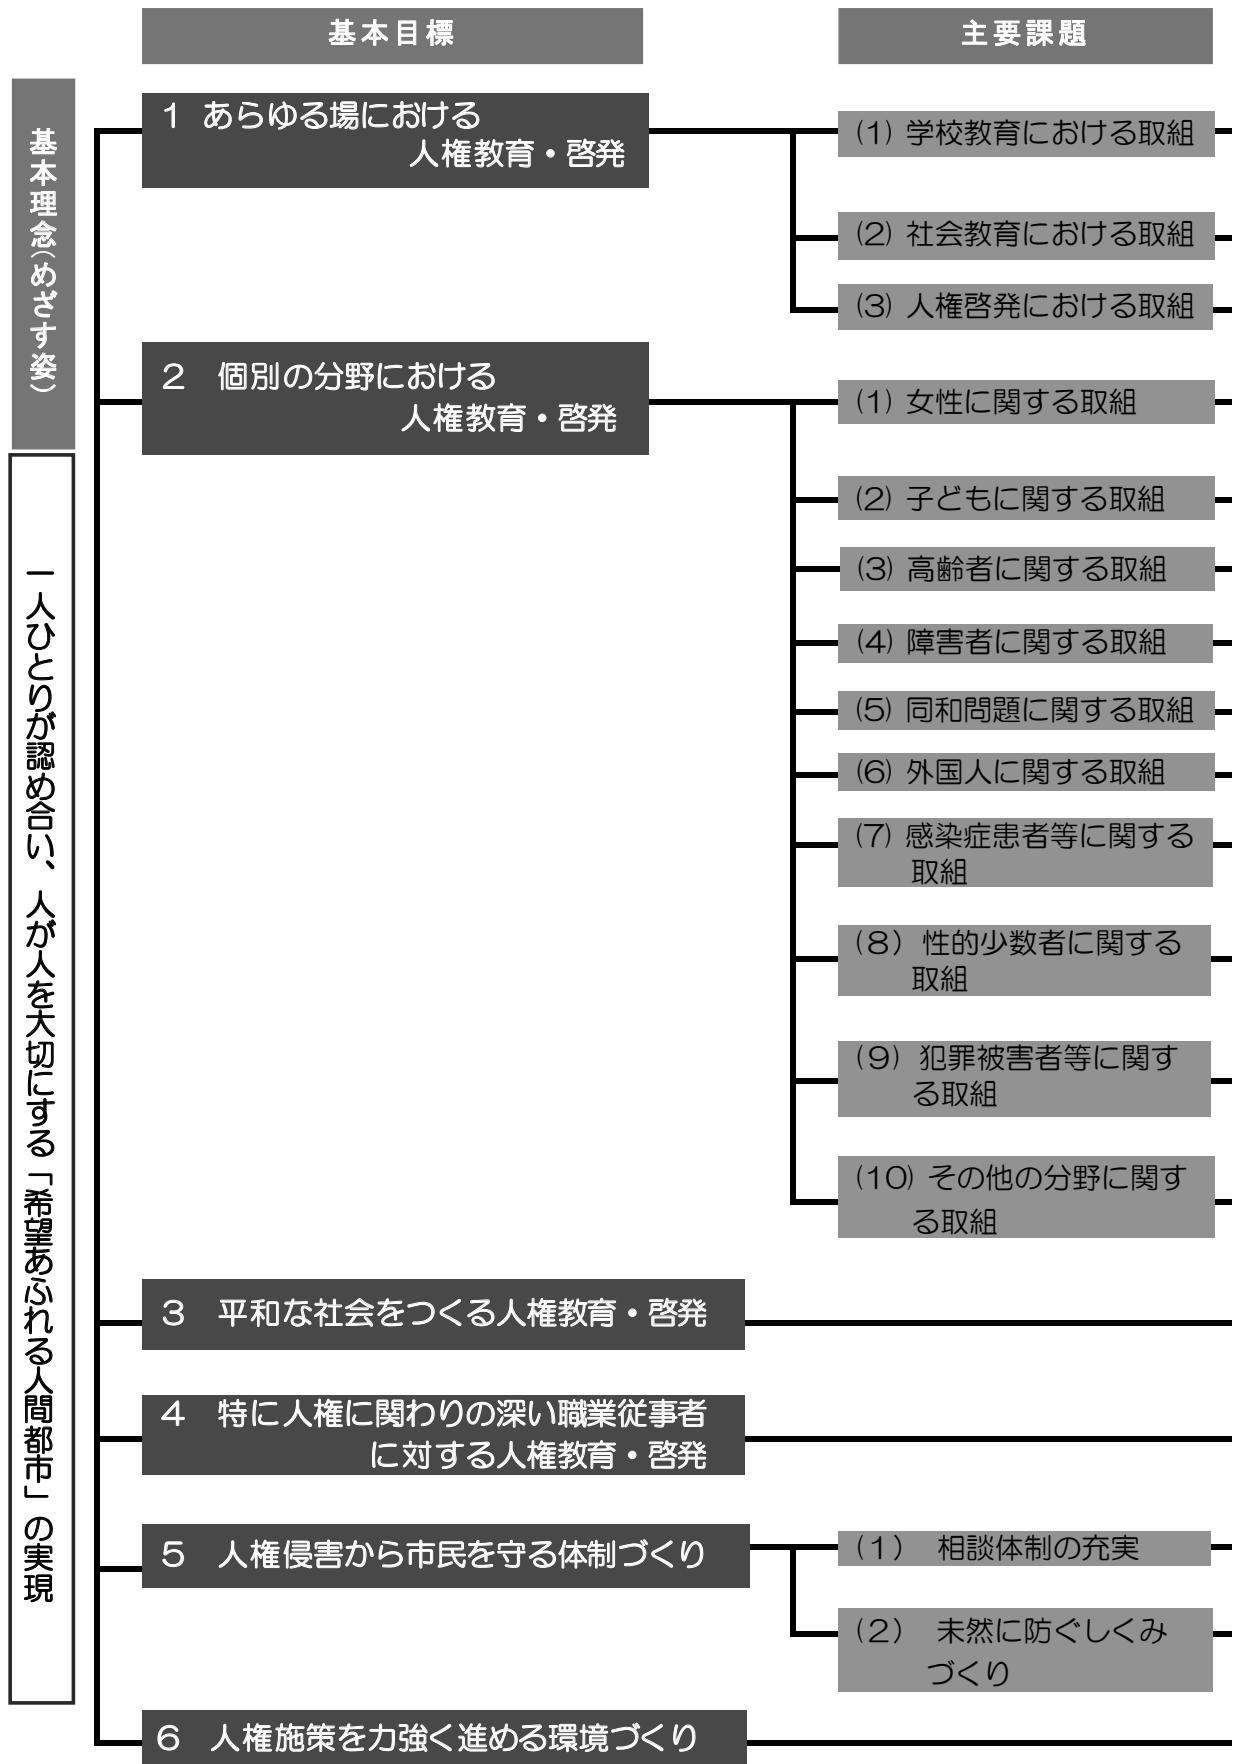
基本目標

主要課題

基本理念（めざす姿）

一人ひとりが認め合い、人が人を大切にする「希望あふれる人間都市」の実現

1 あらゆる場における人権教育・啓発

(1) 学校教育における取組

(2) 社会教育における取組

(3) 人権啓発における取組

2 個別の分野における人権教育・啓発

(1) 女性に関する取組

(2) 子どもに関する取組

(3) 高齢者に関する取組

(4) 障害者に関する取組

(5) 同和問題に関する取組

(6) 外国人に関する取組

(7) 感染症患者等に関する取組

(8) 性的少数者に関する取組

(9) 犯罪被害者等に関する取組

(10) その他の分野に関する取組

3 平和な社会をつくる人権教育・啓発

4 特に人権に関わりの深い職業従事者に対する人権教育・啓発

5 人権侵害から市民を守る体制づくり

(1) 相談体制の充実

(2) 未然に防ぐしくみづくり

6 人権施策を力強く進める環境づくり